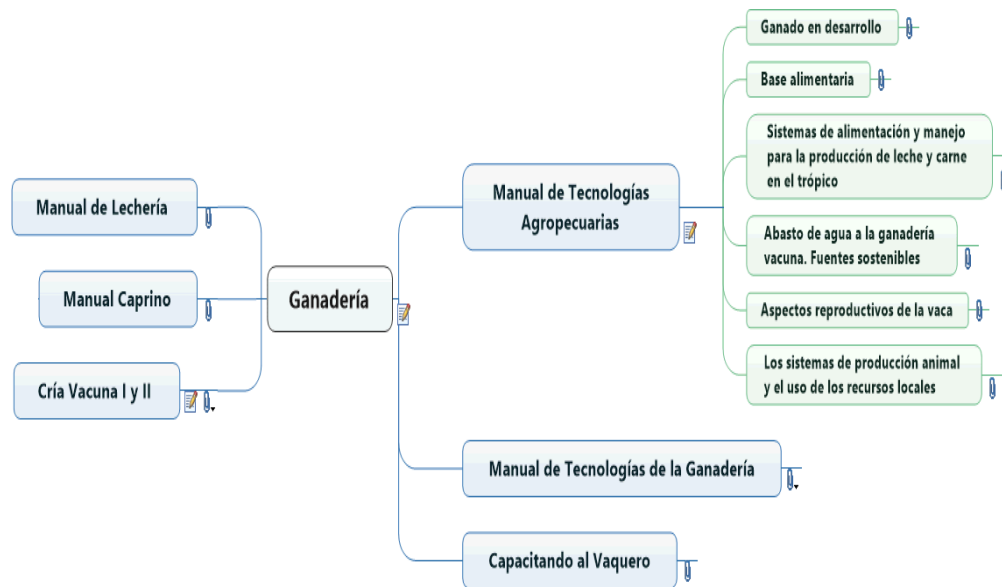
Manual de Lechería

Manual Caprino

Cría Vacuna I y II

Ganadería

Manual de Tecnologías Agropecuarias

Ganado en desarrollo

Base alimentaria

Sistemas de alimentación y manejo para la producción de leche y carne en el trópico

Abasto de agua a la ganadería vacuna. Fuentes sostenibles

Aspectos reproductivos de la vaca

Los sistemas de producción animal y el uso de los recursos locales

Manual de Tecnologías de la Ganadería

Capacitando al Vaquero